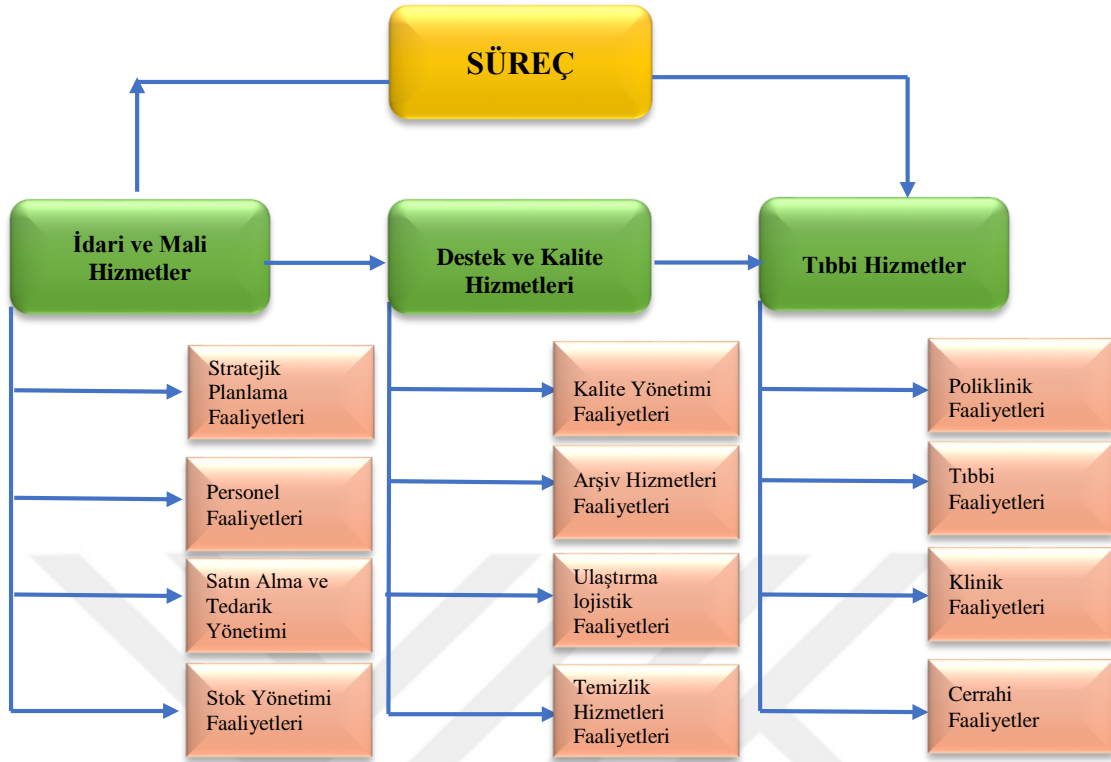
SÜREÇ

İdari ve Mali Hizmetler

Destek ve Kalite Hizmetleri

Tıbbi Hizmetler

Stratejik Planlama Faaliyetleri

Personel Faaliyetleri

Satın Alma ve Tedarik Yönetimi

Stok Yönetimi Faaliyetleri

Kalite Yönetimi Faaliyetleri

Arşiv Hizmetleri Faaliyetleri

Ulaştırma lojistik Faaliyetleri

Temizlik Hizmetleri Faaliyetleri

Poliklinik Faaliyetleri

Tıbbi Faaliyetleri

Klinik Faaliyetleri

Cerrahi Faaliyetler